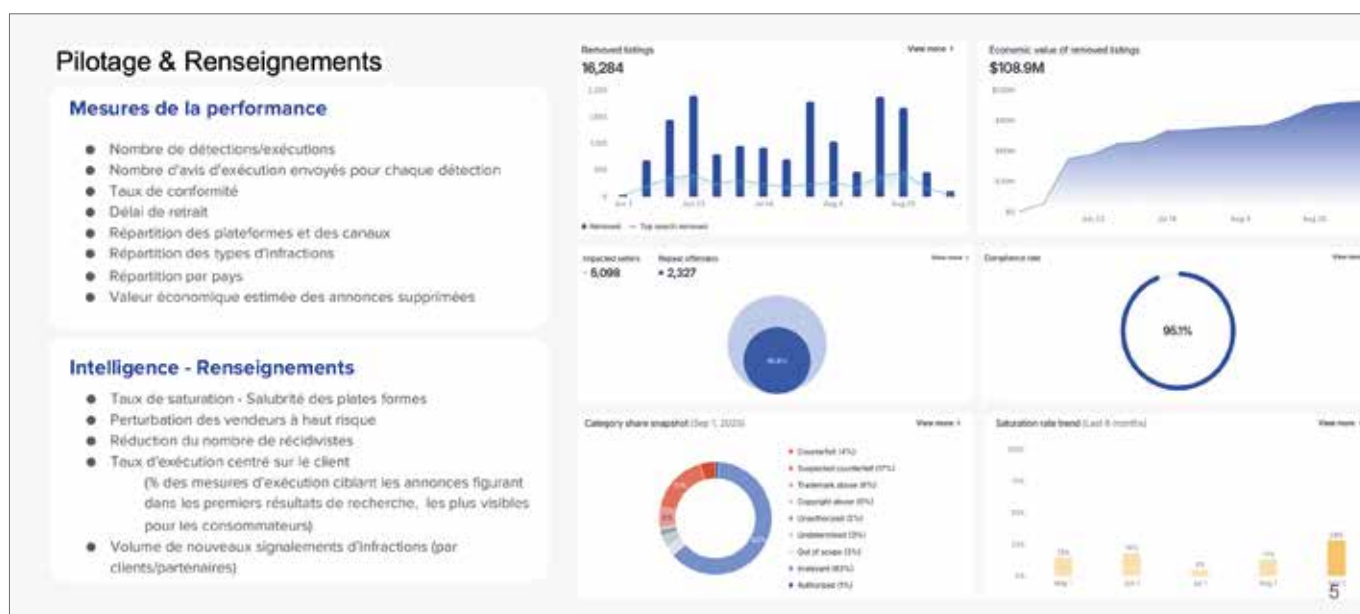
Pilotage & Renseignements

Mesures de la performance

- Nombre de détections/exécutions
- Nombre d'avis d'exécution envoyés pour chaque détection
- Taux de conformité
- Délai de retrait
- Répartition des plateformes et des canaux
- Répartition des types d'infractions
- Répartition per pays
- Valeur économique estimée des annonces supprimées

Intelligence - Renseignements

- Taux de saturation - Salubrité des plates formes
- Perturbation des vendeurs à haut risque
- Réduction du nombre de récidivistes
- Taux d'exécution centré sur le client (% des mesures d'exécution ciblant les annonces figurant dans les premiers résultats de recherche, les plus visibles pour les consommateurs)
- Volume de nouveaux signalements d'infractions (par clients/partenaires)

Removed listings
16,284
View more
Removed — Top search removed

Economic value of removed listings
$108.9M

Impacted sellers
5,098
Repeat offenders
2,327
View more

Compliance rate
96.1%

Category share snapshot (Sep 1, 2025)
View more
Counterfeit
Suspected counterfeit
Trademark abuse
Copyright abuse
Unauthorized
Undetermined
Out of scope
Irrelevant
Authorized

Saturation rate trend (Last 6 months)
View more

5